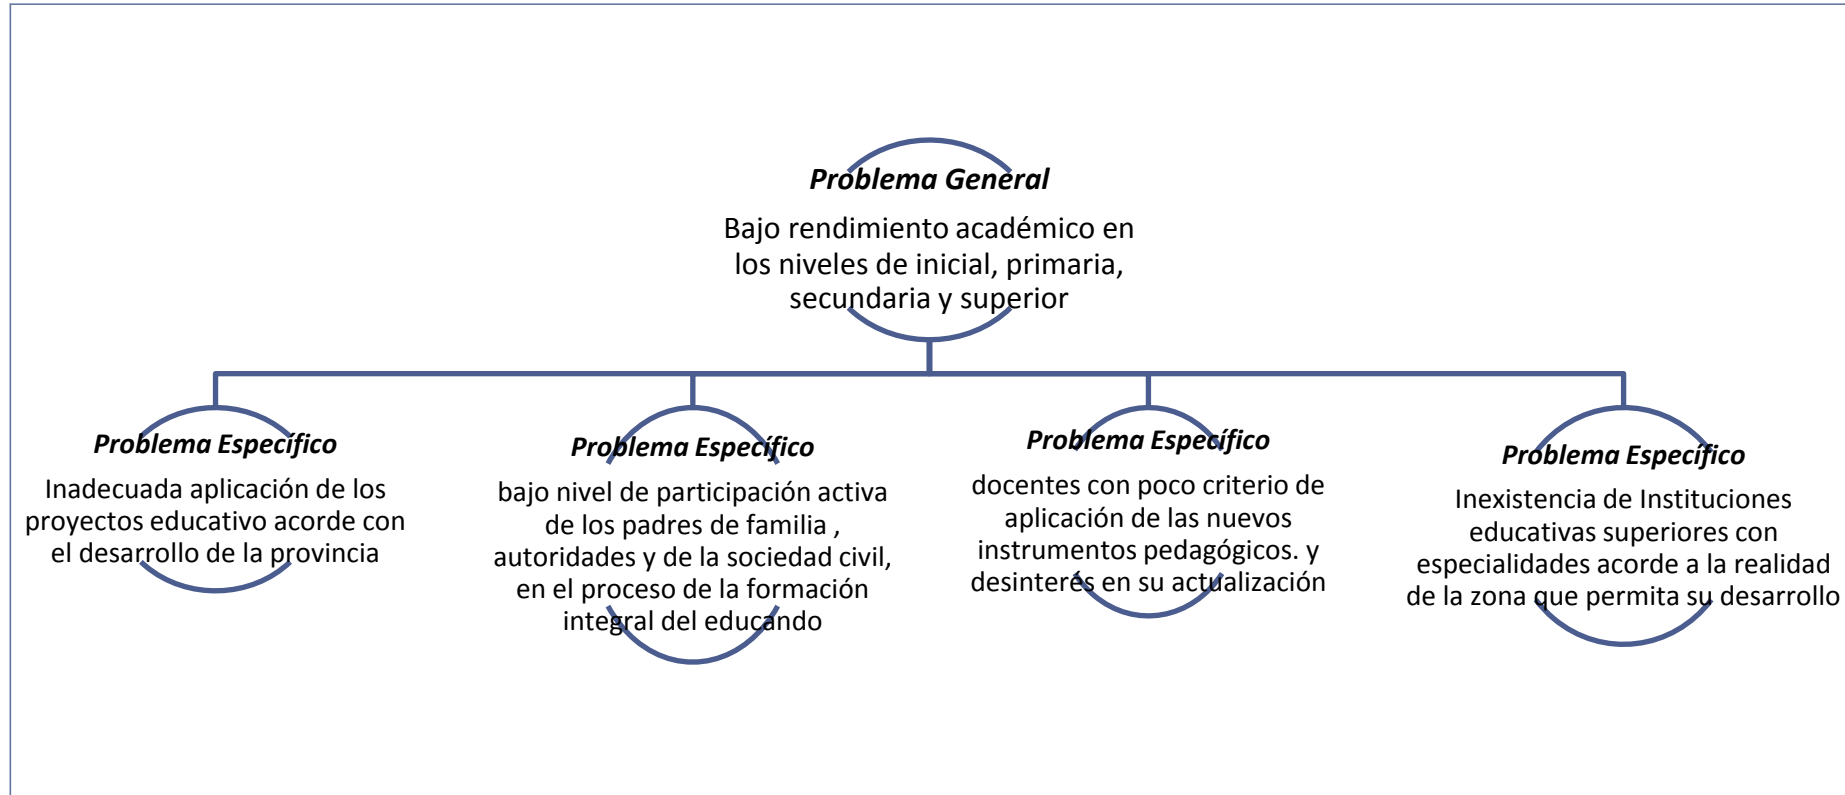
**Problema General**

Bajo rendimiento académico en los niveles de inicial, primaria, secundaria y superior

**Problema Específico**

Inadecuada aplicación de los proyectos educativo acorde con el desarrollo de la provincia

**Problema Específico**

bajo nivel de participación activa de los padres de familia , autoridades y de la sociedad civil, en el proceso de la formación integral del educando

**Problema Específico**

docentes con poco criterio de aplicación de las nuevos instrumentos pedagógicos. y desinterés en su actualización

**Problema Específico**

Inexistencia de Instituciones educativas superiores con especialidades acorde a la realidad de la zona que permita su desarrollo